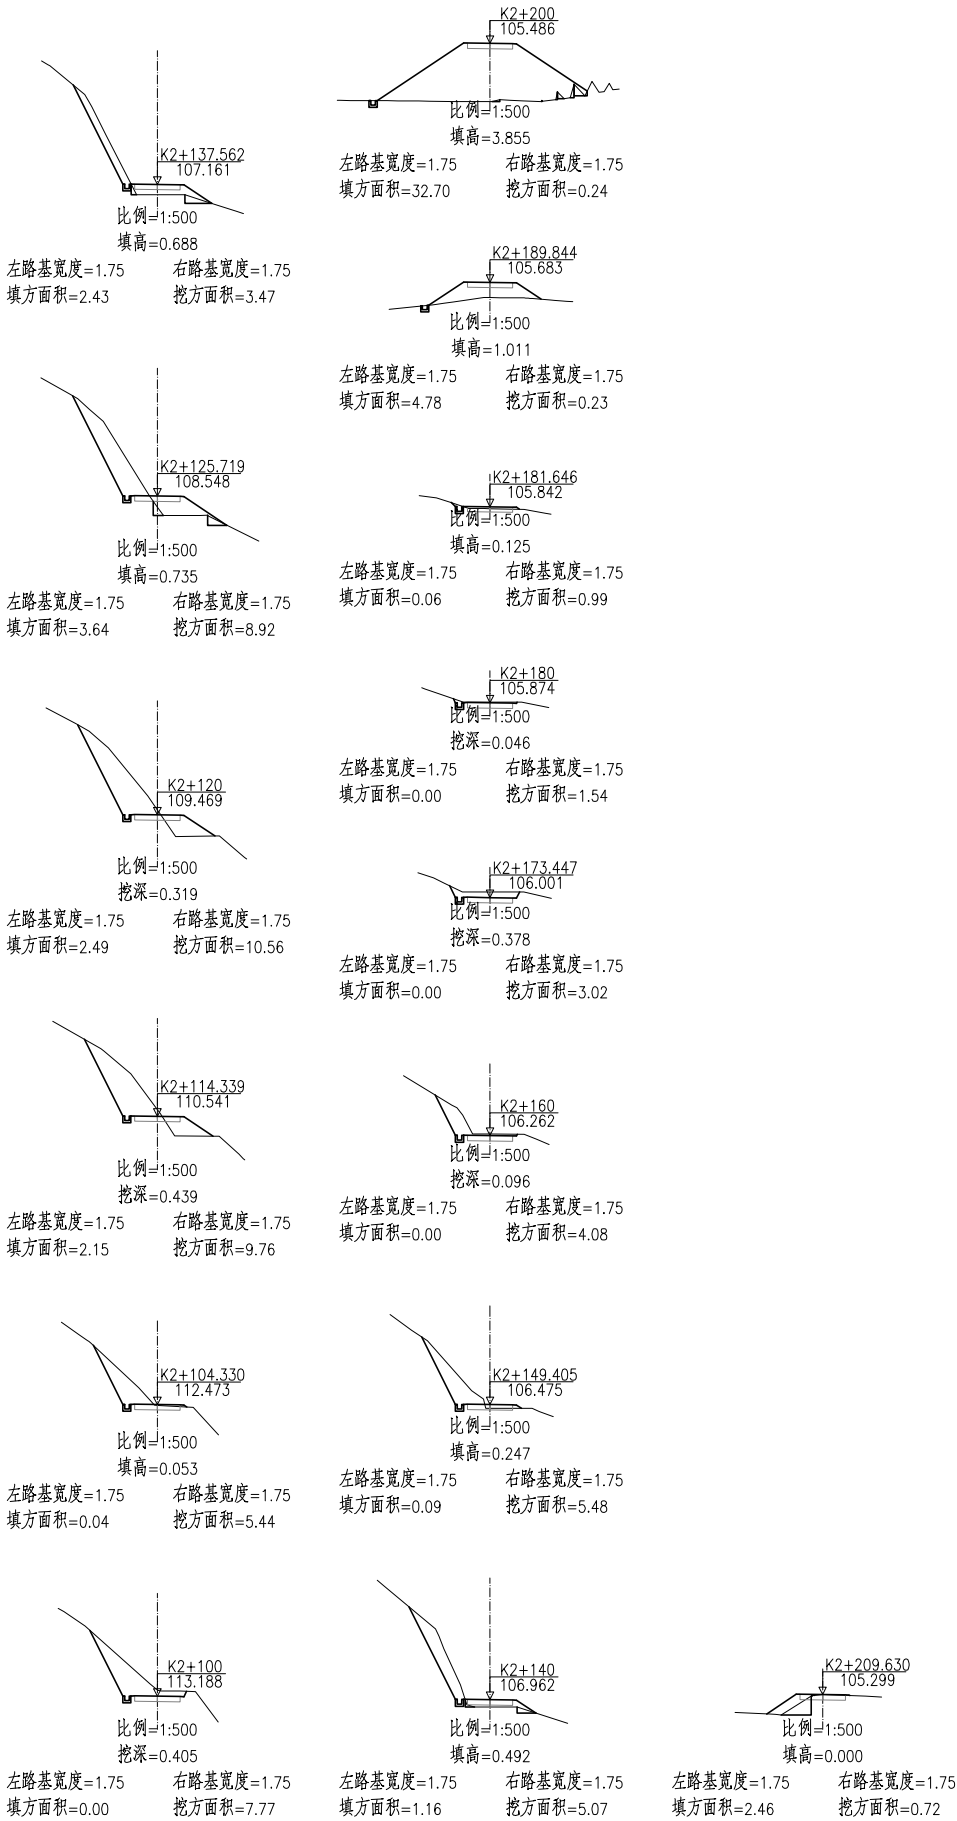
K2+137.562
107.161
比例=1:500
填高=0.688
左路基宽度=1.75 右路基宽度=1.75
填方面积=2.43 挖方面积=3.47

K2+125.719
108.548
比例=1:500
填高=0.735
左路基宽度=1.75 右路基宽度=1.75
填方面积=3.64 挖方面积=8.92

K2+120
109.469
比例=1:500
挖深=0.319
左路基宽度=1.75 右路基宽度=1.75
填方面积=2.49 挖方面积=10.56

K2+114.339
110.541
比例=1:500
挖深=0.439
左路基宽度=1.75 右路基宽度=1.75
填方面积=2.15 挖方面积=9.76

K2+104.330
112.473
比例=1:500
填高=0.053
左路基宽度=1.75 右路基宽度=1.75
填方面积=0.04 挖方面积=5.44

K2+100
113.188
比例=1:500
挖深=0.405
左路基宽度=1.75 右路基宽度=1.75
填方面积=0.00 挖方面积=7.77

K2+200
105.486
比例=1:500
填高=3.855
左路基宽度=1.75 右路基宽度=1.75
填方面积=32.70 挖方面积=0.24

K2+189.844
105.683
比例=1:500
填高=1.011
左路基宽度=1.75 右路基宽度=1.75
填方面积=4.78 挖方面积=0.23

K2+181.646
105.842
比例=1:500
填高=0.125
左路基宽度=1.75 右路基宽度=1.75
填方面积=0.06 挖方面积=0.99

K2+180
105.874
比例=1:500
挖深=0.046
左路基宽度=1.75 右路基宽度=1.75
填方面积=0.00 挖方面积=1.54

K2+173.447
106.001
比例=1:500
挖深=0.378
左路基宽度=1.75 右路基宽度=1.75
填方面积=0.00 挖方面积=3.02

K2+160
106.262
比例=1:500
挖深=0.096
左路基宽度=1.75 右路基宽度=1.75
填方面积=0.00 挖方面积=4.08

K2+149.405
106.475
比例=1:500
填高=0.247
左路基宽度=1.75 右路基宽度=1.75
填方面积=0.09 挖方面积=5.48

K2+140
106.962
比例=1:500
填高=0.492
左路基宽度=1.75 右路基宽度=1.75
填方面积=1.16 挖方面积=5.07

K2+209.630
105.299
比例=1:500
填高=0.000
左路基宽度=1.75 右路基宽度=1.75
填方面积=2.46 挖方面积=0.72